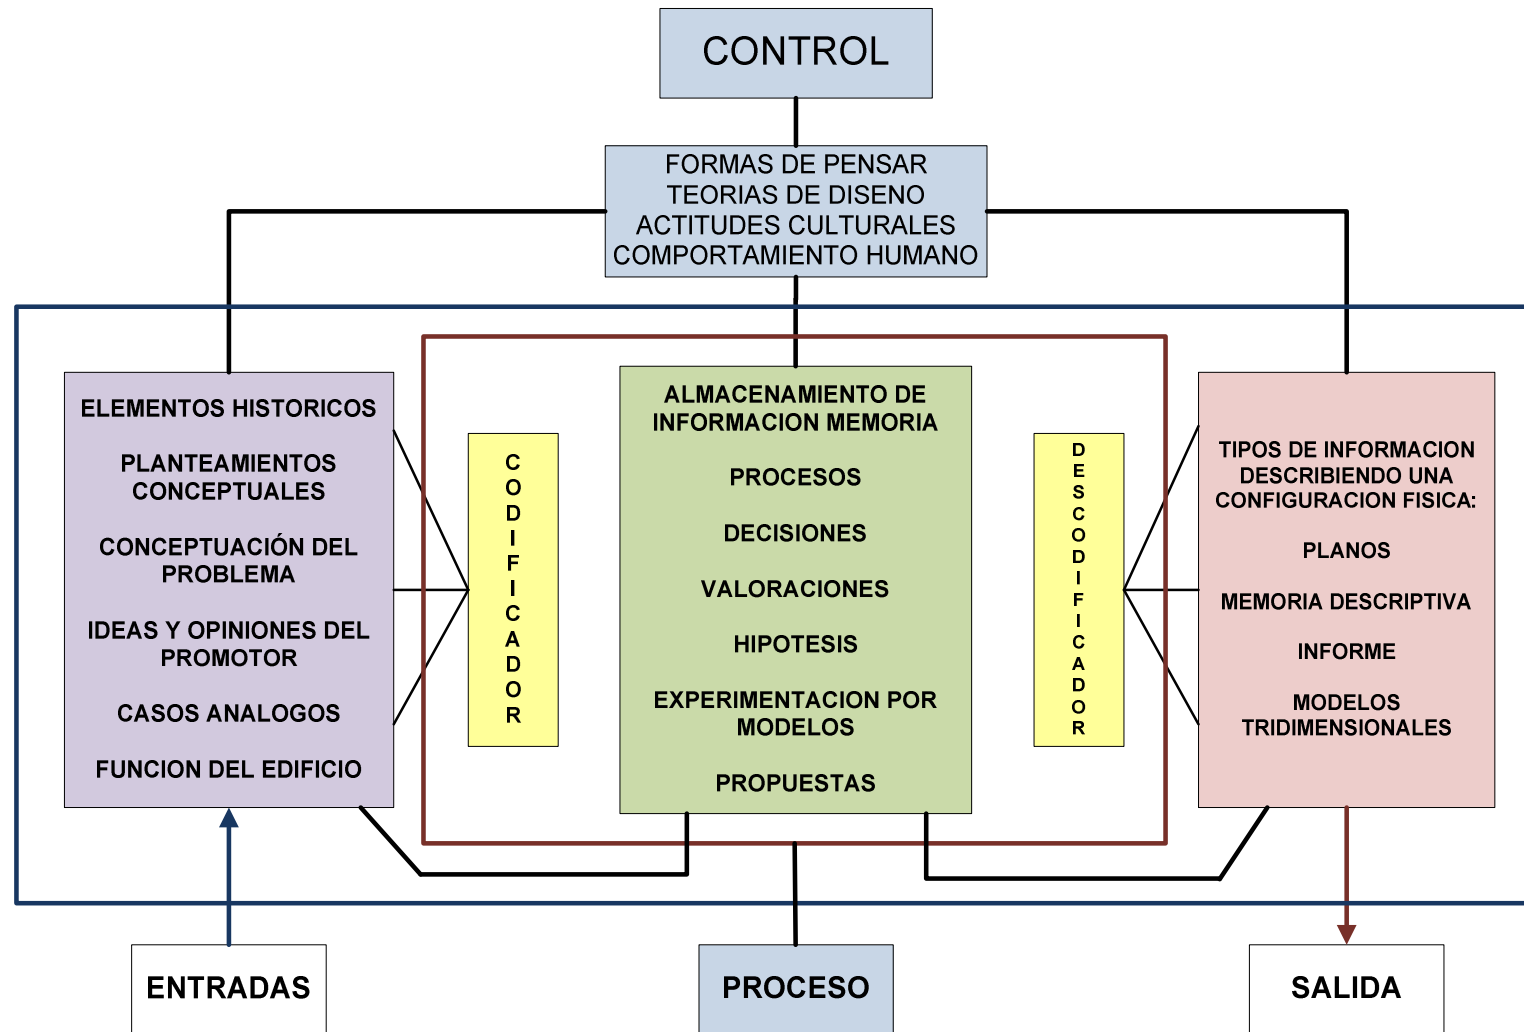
CONTROL

FORMAS DE PENSAR
TEORIAS DE DISENO
ACTITUDES CULTURALES
COMPORTAMIENTO HUMANO

ELEMENTOS HISTORICOS

PLANTEAMIENTOS CONCEPTUALES

CONCEPTUACIÓN DEL PROBLEMA

IDEAS Y OPINIONES DEL PROMOTOR

CASOS ANALOGOS

FUNCION DEL EDIFICIO

CODIFICADOR

ALMACENAMIENTO DE INFORMACION MEMORIA

PROCESOS

DECISIONES

VALORACIONES

HIPOTESIS

EXPERIMENTACION POR MODELOS

PROPUESTAS

DESCODIFICADOR

TIPOS DE INFORMACION DESCRIBIENDO UNA CONFIGURACION FISICA:

PLANOS

MEMORIA DESCRIPTIVA

INFORME

MODELOS TRIDIMENSIONALES

ENTRADAS

PROCESO

SALIDA